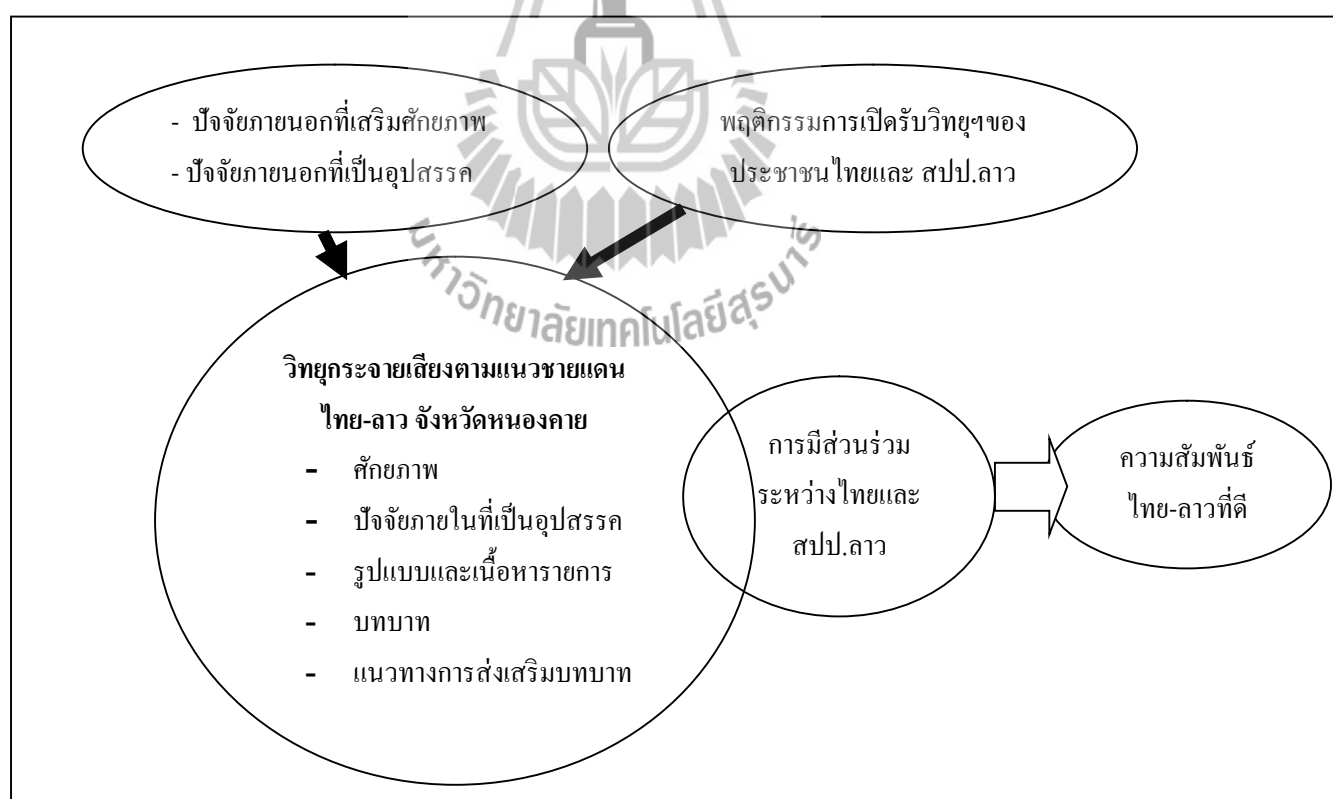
- ปัจจัยภายนอกที่เสริมศักยภาพ
- ปัจจัยภายนอกที่เป็นอุปสรรค

พฤติกรรมการเปิดรับวิทยุฯของประชาชนไทยและ สปป.ลาว

มหาวิทยาลัยเทคโนโลยีสุรนารี

วิทยุกระจายเสียงตามแนวชายแดนไทย-ลาว จังหวัดหนองคาย
- ศักยภาพ
- ปัจจัยภายในที่เป็นอุปสรรค
- รูปแบบและเนื้อหารายการ
- บทบาท
- แนวทางการส่งเสริมบทบาท

การมีส่วนร่วมระหว่างไทยและ สปป.ลาว

ความสัมพันธ์ไทย-ลาวที่ดี